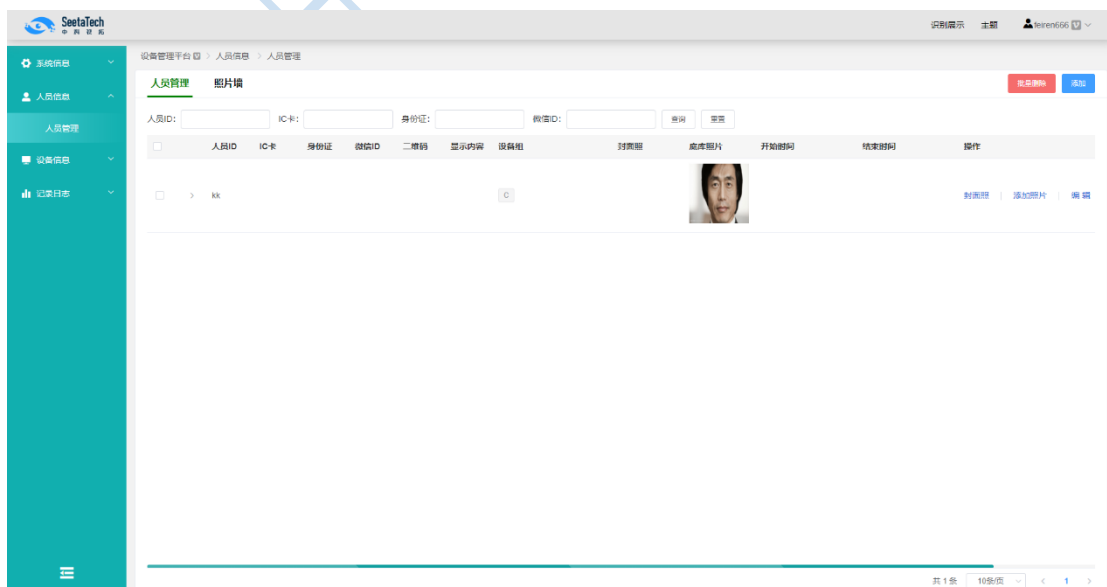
SeetaTech
中 科 视 拓

识别展示 主题 feiren666

系统信息
人员信息
人员管理
设备信息
记录日志

设备管理平台 > 人员信息 > 人员管理

人员管理 照片墙

批量删除 添加

人员ID: IC卡: 身份证: 微信ID: 查询 重置

| | | 人员ID | IC卡 | 身份证 | 微信ID | 二维码 | 显示内容 | 设备组 | 封面照 | 底库照片 | 开始时间 | 结束时间 | 操作 |
|---|---|---|---|---|---|---|---|---|---|---|---|---|---|
| | > | kk | | | | | | C | | | | | 封面照 \| 添加照片 \| 编辑 |

共 1 条 10条/页 < 1 >